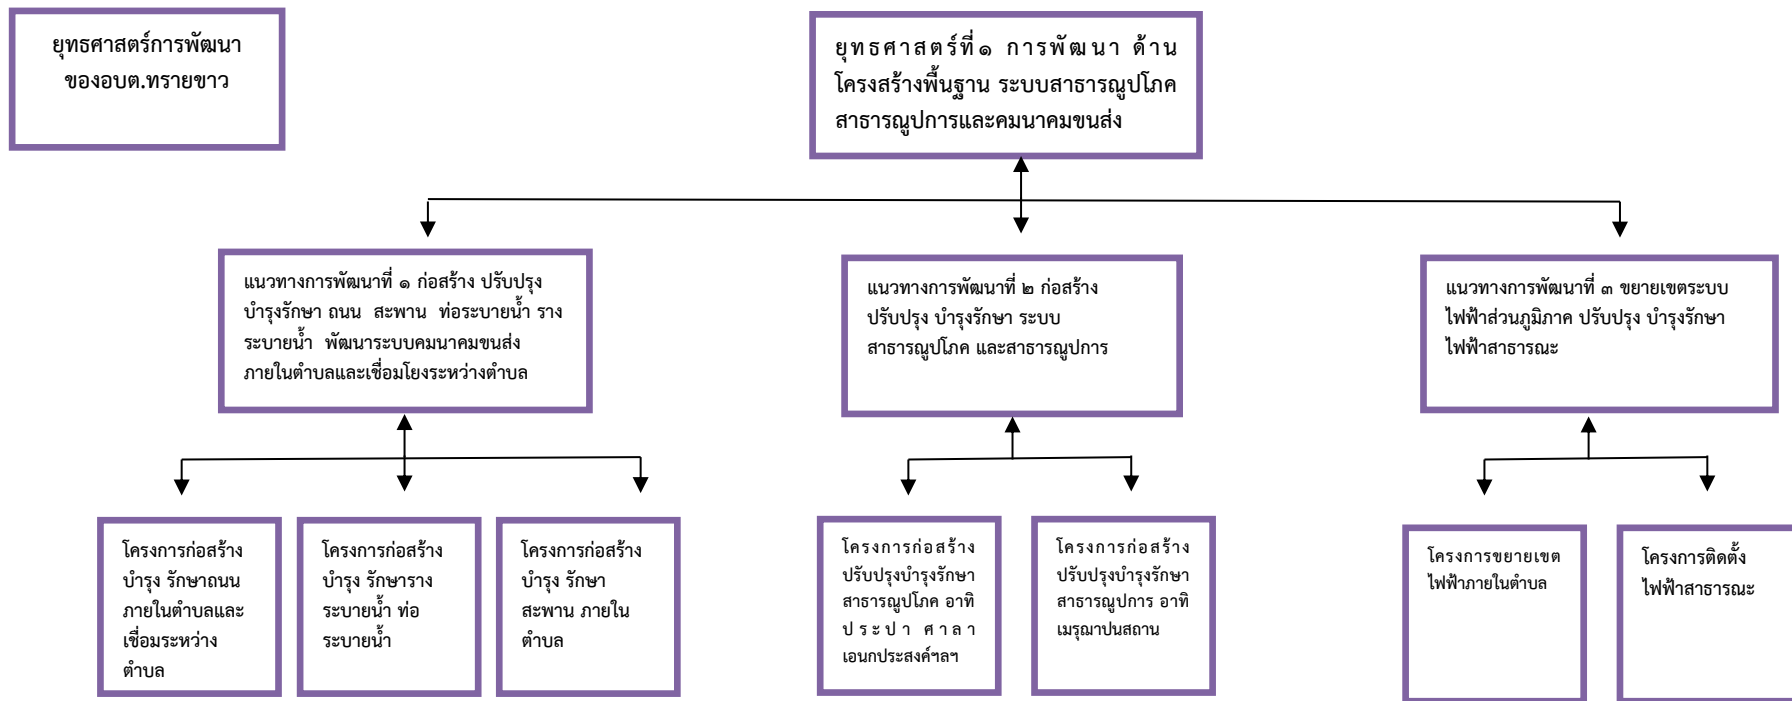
ยุทธศาสตร์การพัฒนาของอบต.ทรายขาว

ยุทธศาสตร์ที่๑ การพัฒนา ด้านโครงสร้างพื้นฐาน ระบบสาธารณูปโภค สาธารณูปการและคมนาคมขนส่ง

แนวทางการพัฒนาที่ ๑ ก่อสร้าง ปรับปรุง บำรุงรักษา ถนน สะพาน ท่อระบายน้ำ รางระบายน้ำ พัฒนาระบบคมนาคมขนส่งภายในตำบลและเชื่อมโยงระหว่างตำบล

แนวทางการพัฒนาที่ ๒ ก่อสร้าง ปรับปรุง บำรุงรักษา ระบบสาธารณูปโภค และสาธารณูปการ

แนวทางการพัฒนาที่ ๓ ขยายเขตระบบไฟฟ้าส่วนภูมิภาค ปรับปรุง บำรุงรักษาไฟฟ้าสาธารณะ

โครงการก่อสร้าง บำรุง รักษาถนนภายในตำบลและเชื่อมระหว่างตำบล

โครงการก่อสร้าง บำรุง รักษาราง ระบายน้ำ ท่อระบายน้ำ

โครงการก่อสร้าง บำรุง รักษา สะพาน ภายในตำบล

โครงการก่อสร้างปรับปรุงบำรุงรักษาสาธารณูปโภค อาทิ ประปา ศาลาเอนกประสงค์ฯลฯ

โครงการก่อสร้างปรับปรุงบำรุงรักษาสาธารณูปการ อาทิ เมรุฌาปนสถาน

โครงการขยายเขตไฟฟ้าภายในตำบล

โครงการติดตั้งไฟฟ้าสาธารณะ